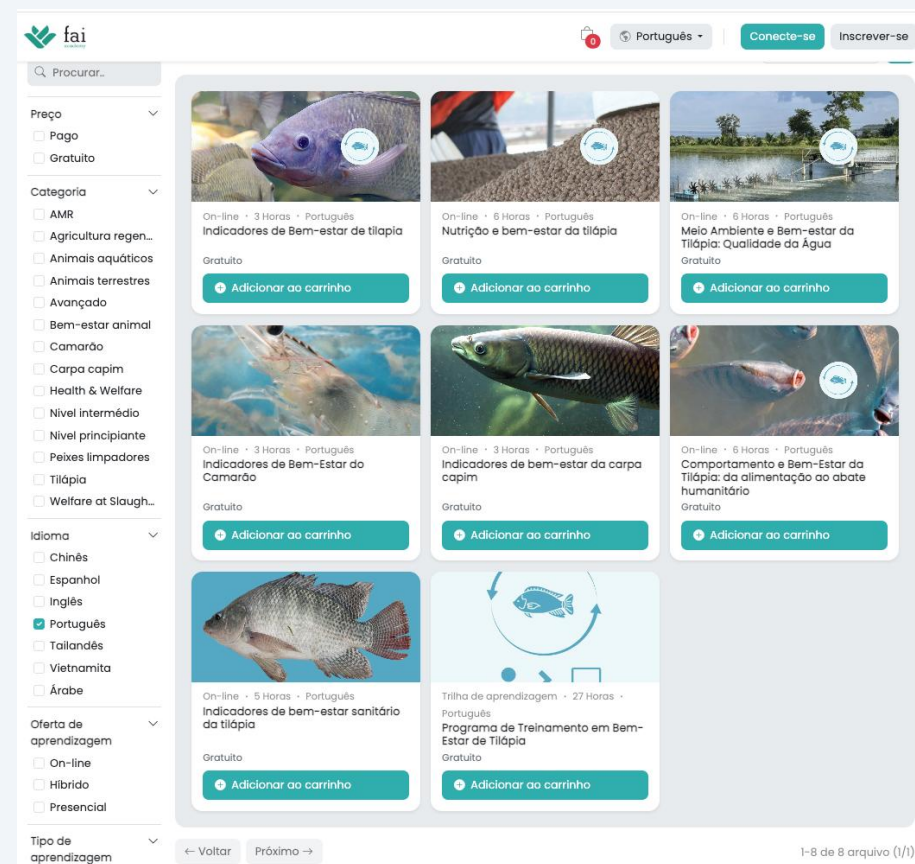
fai academy

0 Português Conecte-se Inscrever-se

Procurar..

Preço
Pago
Gratuito

Categoria
AMR
Agricultura regen...
Animais aquáticos
Animais terrestres
Avançado
Bem-estar animal
Camarão
Carpa capim
Health & Welfare
Nível intermédio
Nível principiante
Peixes limpadores
Tilápia
Welfare at Slaugh...

Idioma
Chinês
Espanhol
Inglês
Português
Tailandês
Vietnamita
Árabe

Oferta de aprendizagem
On-line
Híbrido
Presencial

Tipo de aprendizagem

On-line · 3 Horas · Português
Indicadores de Bem-estar de tilapia
Gratuito
Adicionar ao carrinho

On-line · 6 Horas · Português
Nutrição e bem-estar da tilápia
Gratuito
Adicionar ao carrinho

On-line · 6 Horas · Português
Meio Ambiente e Bem-estar da Tilápia: Qualidade da Água
Gratuito
Adicionar ao carrinho

On-line · 3 Horas · Português
Indicadores de Bem-Estar do Camarão
Gratuito
Adicionar ao carrinho

On-line · 3 Horas · Português
Indicadores de bem-estar da carpa capim
Gratuito
Adicionar ao carrinho

On-line · 6 Horas · Português
Comportamento e Bem-Estar da Tilápia: da alimentação ao abate humanitário
Gratuito
Adicionar ao carrinho

On-line · 5 Horas · Português
Indicadores de bem-estar sanitário da tilápia
Gratuito
Adicionar ao carrinho

Trilha de aprendizagem · 27 Horas · Português
Programa de Treinamento em Bem-Estar de Tilápia
Gratuito
Adicionar ao carrinho

← Voltar Próximo →

1-8 de 8 arquivo (1/1)